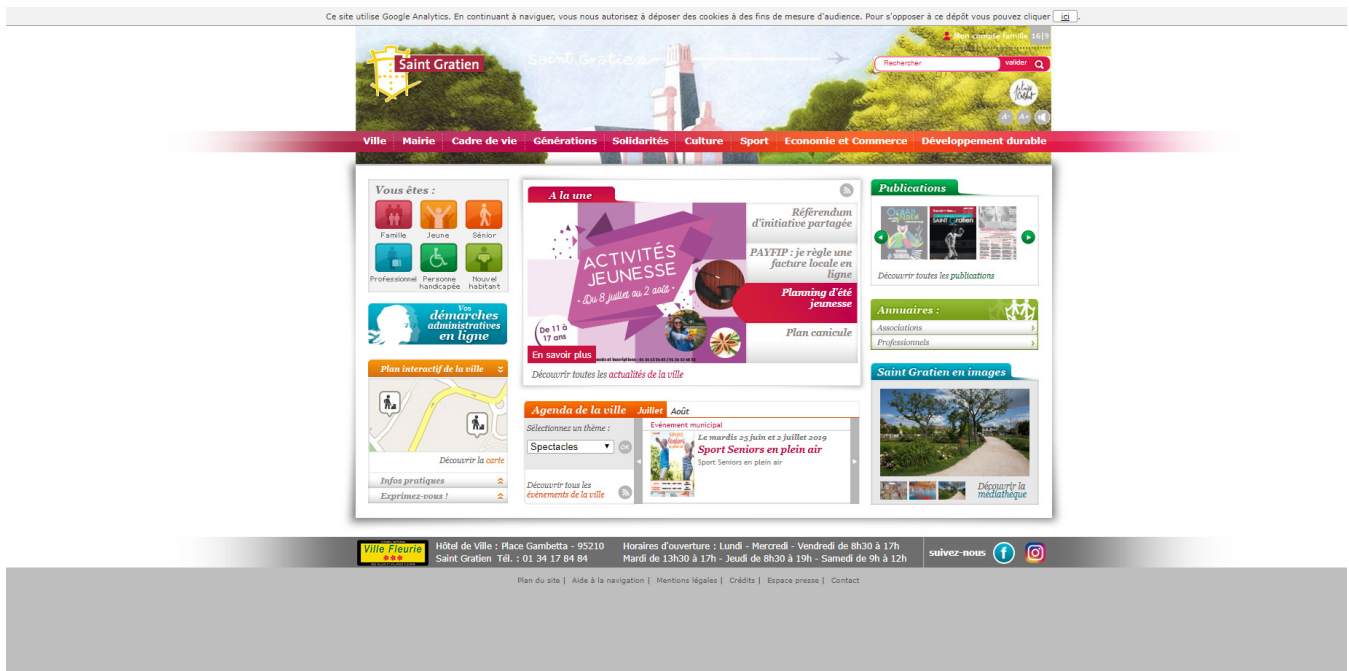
Ce site utilise Google Analytics. En continuant à naviguer, vous nous autorisez à déposer des cookies à des fins de mesure d'audience. Pour s'opposer à ce dépôt vous pouvez cliquer ici.

Mon compte famille 16|9

Saint Gratien

Rechercher valider

A- A+

Ville Mairie Cadre de vie Générations Solidarités Culture Sport Economie et Commerce Développement durable

Vous êtes :
Famille Jeune Sénior Professionnel Personne handicapée Nouvel habitant

Vos démarches administratives en ligne

Plan interactif de la ville
Découvrir la carte
Infos pratiques
Exprimez-vous !

A la une

ACTIVITÉS JEUNESSE
Du 8 juillet au 2 août
De 11 à 17 ans
En savoir plus

Référendum d'initiative partagée
PAYFIP : je règle une facture locale en ligne
Planning d'été jeunesse
Plan canicule

Découvrir toutes les actualités de la ville

Agenda de la ville Juillet Août
Sélectionnez un thème :
Spectacles
OK
Découvrir tous les événements de la ville
Evénement municipal
Le mardis 25 juin et 2 juillet 2019
Sport Seniors en plein air
Sport Seniors en plein air

Publications
SAINT GRATIEN
Découvrir toutes les publications

Annuaires :
Associations
Professionnels

Saint Gratien en images
Découvrir la médiathèque

Ville Fleurie
Hôtel de Ville : Place Gambetta - 95210 Saint Gratien Tél. : 01 34 17 84 84
Horaires d'ouverture : Lundi - Mercredi - Vendredi de 8h30 à 17h Mardi de 13h30 à 17h - Jeudi de 8h30 à 19h - Samedi de 9h à 12h
suivez-nous

Plan du site | Aide à la navigation | Mentions légales | Crédits | Espace presse | Contact